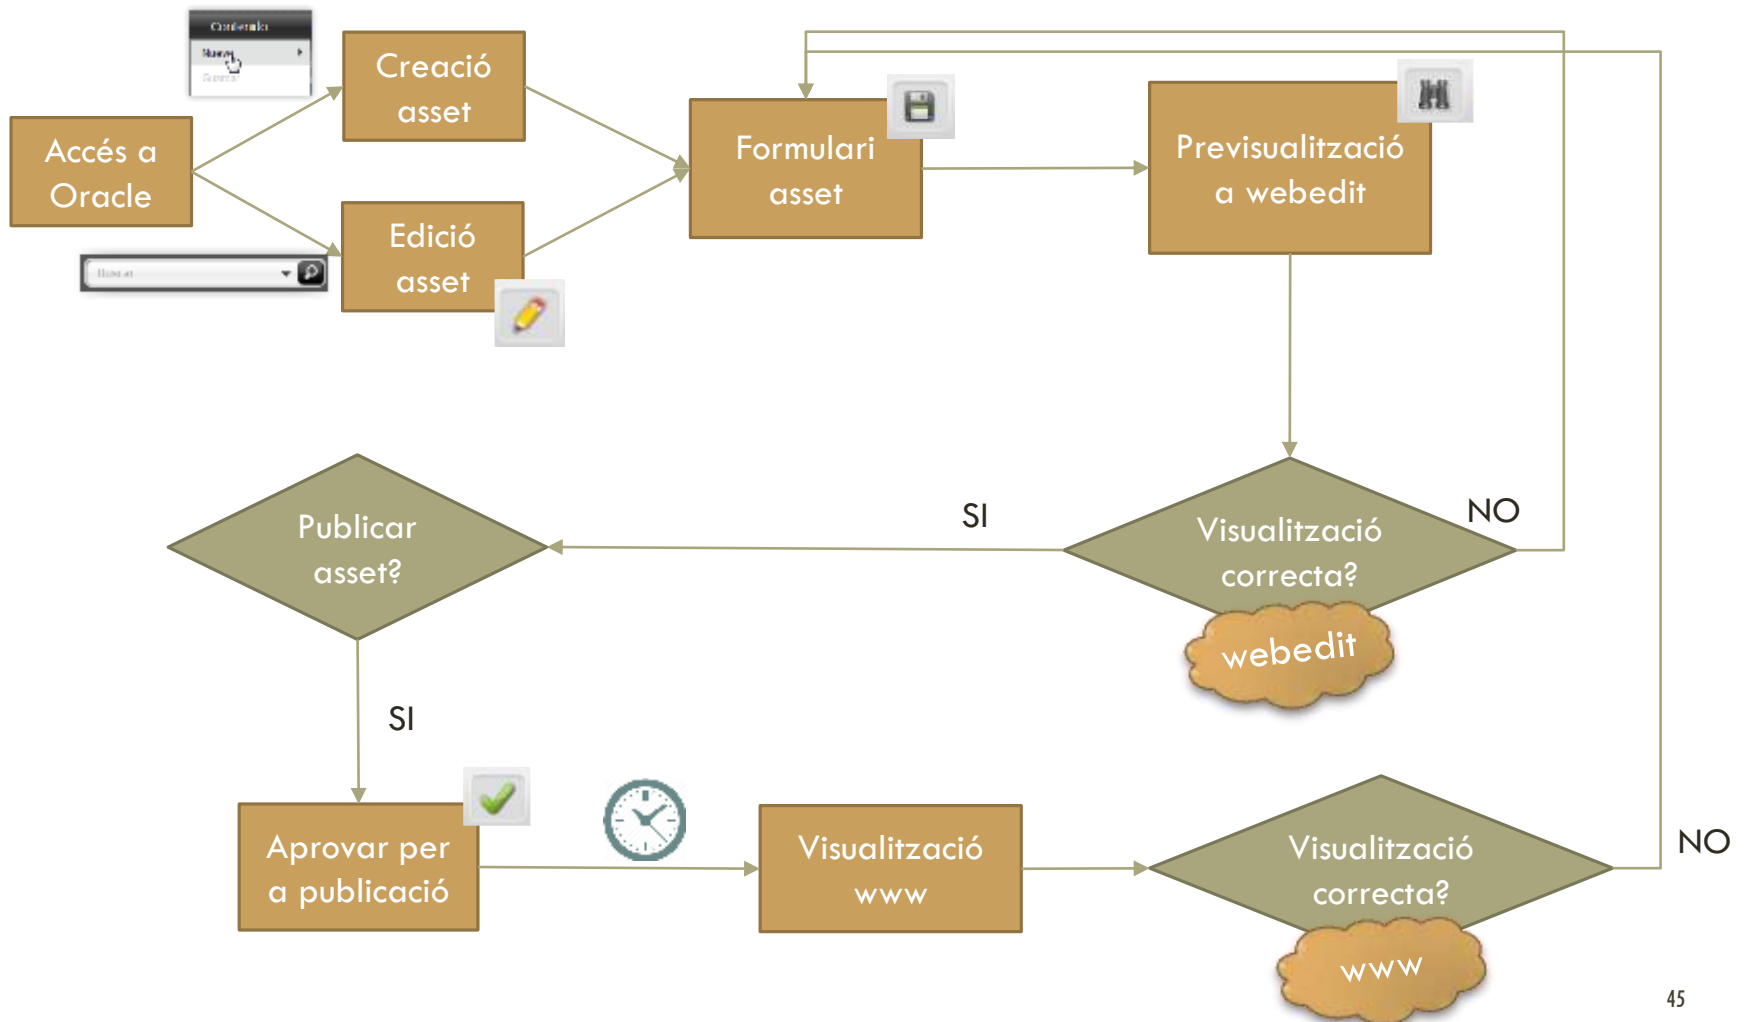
Contenido
Nuevo
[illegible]

Accés a Oracle

Creació asset

Edició asset

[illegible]

Formulari asset

Previsualització a webedit

Visualització correcta?

webedit

NO

SI

Publicar asset?

SI

Aprovar per a publicació

Visualització www

Visualització correcta?

www

NO

45